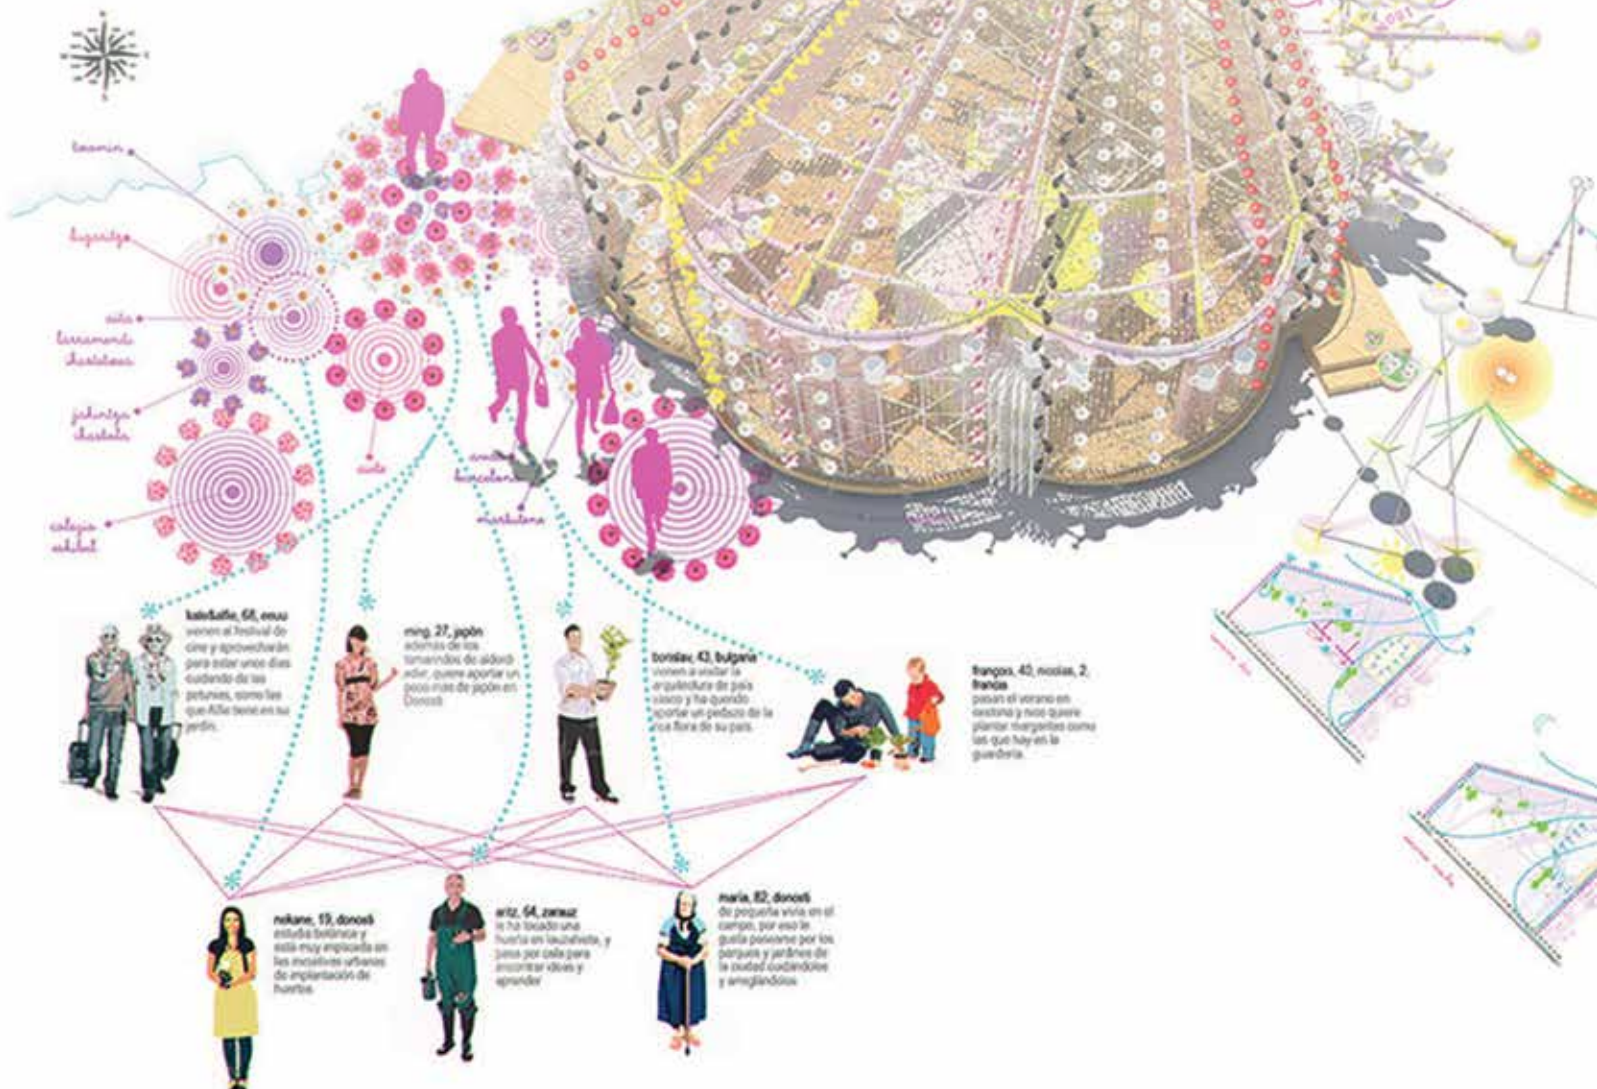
loiomin

lugaritz

aita larramendi ikastetxea

jakintza ikastola

colegio askibel

aiete

avenida barcelona

miramon

kate&alfie, 68, eeuu
vienen al festival de cine y aprovecharán para estar unos días cuidando de las petunias, como las que Alfie tiene en su jardín.

ming, 27, japón
además de los tamarindos de aldordi edor, quiere aportar un poco más de japón en Donosti

borislav, 43, bulgaria
vienen a visitar la arquitectura del país vasco y ha querido aportar un pedazo de la rica flora de su país

françois, 40, nicolas, 2, francia
pasan el verano en donostia y nico quiere plantar margaritas como las que hay en la guardería.

nekane, 19, donosti
estudia botánica y está muy implicada en las iniciativas urbanas de implantación de huertos.

aritz, 64, zarauz
le ha tocado una huerta en lauzabelo, y pasa por aquí para encontrar ideas y aprender

maria, 82, donosti
de pequeña vivía en el campo, por eso le gusta pasearse por los parques y jardines de la ciudad cuidándolos y amigándolos